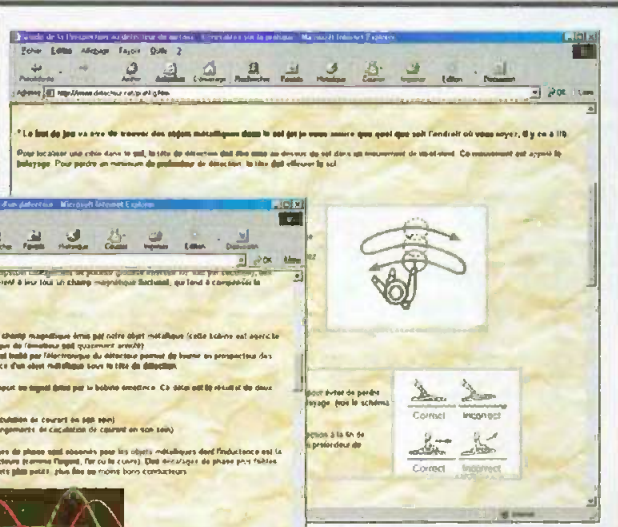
Fichier Edition Affichage Favoris Outils ?

Précédente Arrêter Actualiser Démarrage Rechercher Favoris Historique Courrier Imprimer Edition Discussion

Adresse http://www.detecteur.net/p.d.g.htm

OK Liens

* Le but du jeu va être de trouver des objets métalliques dans le sol (et je vous assure que quel que soit l'endroit où vous soyez, il y en a !!!)

Pour localiser ceux-ci dans le sol, la tête de détection doit être mise au dessus du sol dans un mouvement de va-et-vient. Ce mouvement est appelé le balayage. Pour perdre un minimum de profondeur de détection, la tête doit effleurer le sol.

- Microsoft Internet Explorer

Favoris Historique Courrier Imprimer Edition Discussion

OK Liens

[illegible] à leur tour un champ magnétique fluctuant, qui tend à compenser le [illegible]

champ magnétique émis par notre objet métallique (cette bobine est appelée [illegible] (émetteur est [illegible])

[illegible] traité par l'électronique du détecteur permet de trouver en prospection des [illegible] d'un objet métallique sous la tête de détection.

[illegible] un signal émis par la bobine émettrice. Ce décalage est le résultat de deux

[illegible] de courant en son sein)

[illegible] de circulation de courant en son sein)

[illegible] de phase sont observés pour les objets métalliques dont l'inductance est la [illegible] (l'argent, l'or ou le cuivre). Des décalages de phase plus faibles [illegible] plus petits, plus fins ou moins bons conducteurs.

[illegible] pour éviter de perdre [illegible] (voir le schéma)

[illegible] à la fin de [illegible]

Correct Incorrect

Correct Incorrect